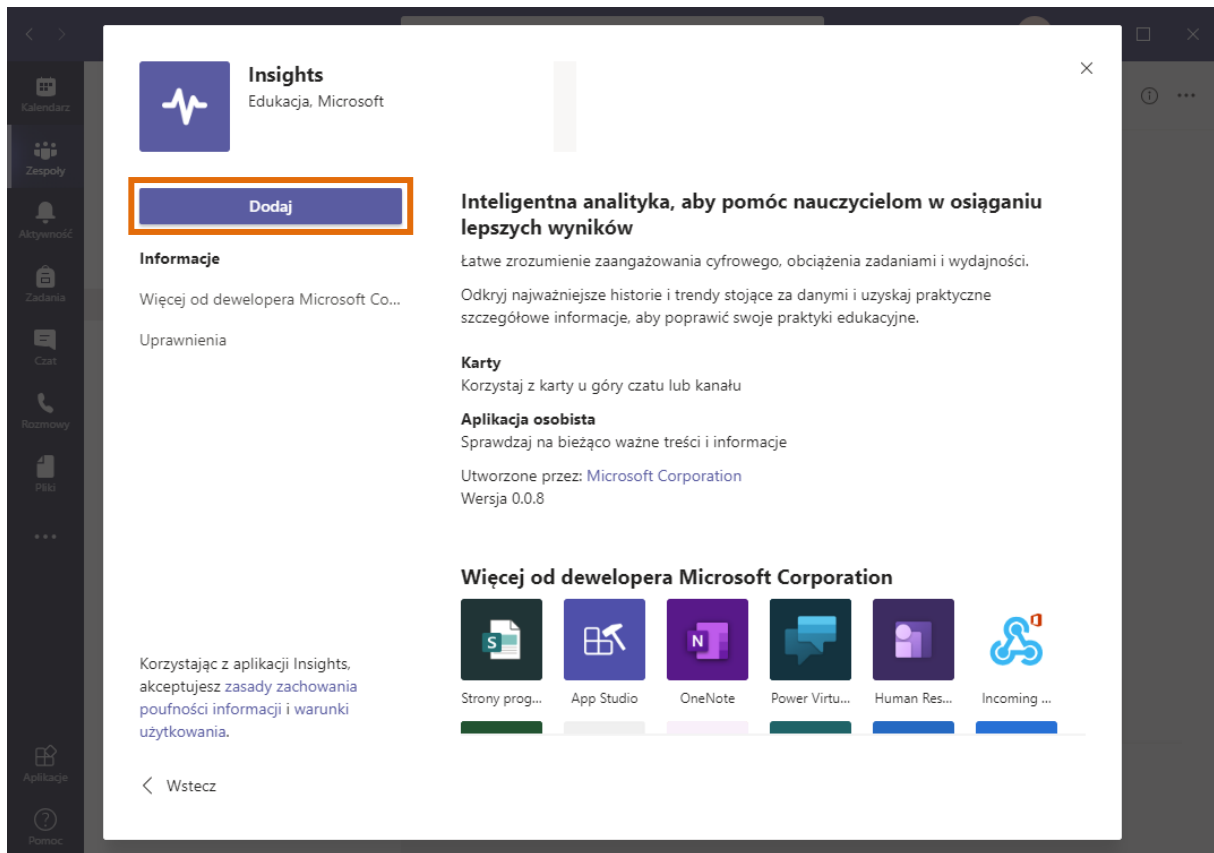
Kalendarz
Zespoły
Aktywność
Zadania
Czat
Rozmowy
Pliki
...
Aplikacje
Pomoc

Insights
Edukacja, Microsoft

Dodaj

Informacje

Więcej od dewelopera Microsoft Co...

Uprawnienia

Inteligentna analityka, aby pomóc nauczycielom w osiąganiu lepszych wyników

Łatwe zrozumienie zaangażowania cyfrowego, obciążenia zadaniami i wydajności.

Odkryj najważniejsze historie i trendy stojące za danymi i uzyskaj praktyczne szczegółowe informacje, aby poprawić swoje praktyki edukacyjne.

Karty
Korzystaj z karty u góry czatu lub kanału

Aplikacja osobista
Sprawdzaj na bieżąco ważne treści i informacje

Utworzone przez: Microsoft Corporation
Wersja 0.0.8

Więcej od dewelopera Microsoft Corporation

Strony prog...
App Studio
OneNote
Power Virtu...
Human Res...
Incoming ...

Korzystając z aplikacji Insights, akceptujesz zasady zachowania poufności informacji i warunki użytkowania.

Wstecz